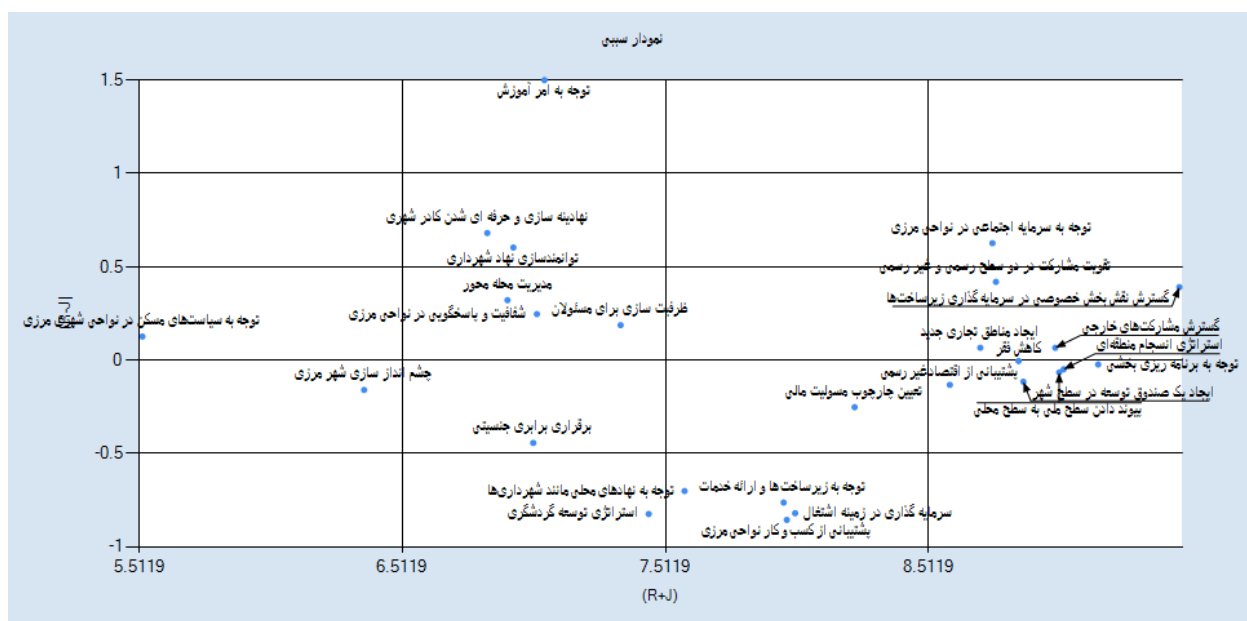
نمودار سببی

1.5
1
0.5
0
-0.5
-1

R-J

5.5119
6.5119
7.5119
8.5119

(R+J)

توجه به امر آموزش
نهادینه سازی و حرفه ای شدن کادر شهری
توانمندسازی نهاد شهرداری
مدیریت محله محور
غرفیت سازی برای مسئولان
شفافیت و پاسخگویی در نواحی مرزی
توجه به سیاستهای مسکن در نواحی شهری مرزی
چشم انداز سازی شهر مرزی
برقراری برابری جنسیتی
توجه به سرمایه اجتماعی در نواحی مرزی
تقویت مشارکت در دو سطح رسمی و غیر رسمی
گسترش نقش بخش خصوصی در سرمایه گذاری زیرساختها
ایجاد مناطق تجاری جدید
گسترش مشارکتهای خارجی
کاهش فقر
استراتژی انسجام منطقه ای
توجه به برنامه ریزی بخشی
پشتیبانی از اقتصادغیر رسمی
ایجاد یک صندوق توسعه در سطح شهر
پیوند دادن سطح ملی به سطح محلی
تعیین چارچوب مسئولیت مالی
توجه به زیرساختها و ارائه خدمات
توجه به نهادهای محلی مانند شهرداریها
سرمایه گذاری در زمینه اشتغال
استراتژی توسعه گردشگری
پشتیبانی از کسب و کار نواحی مرزی